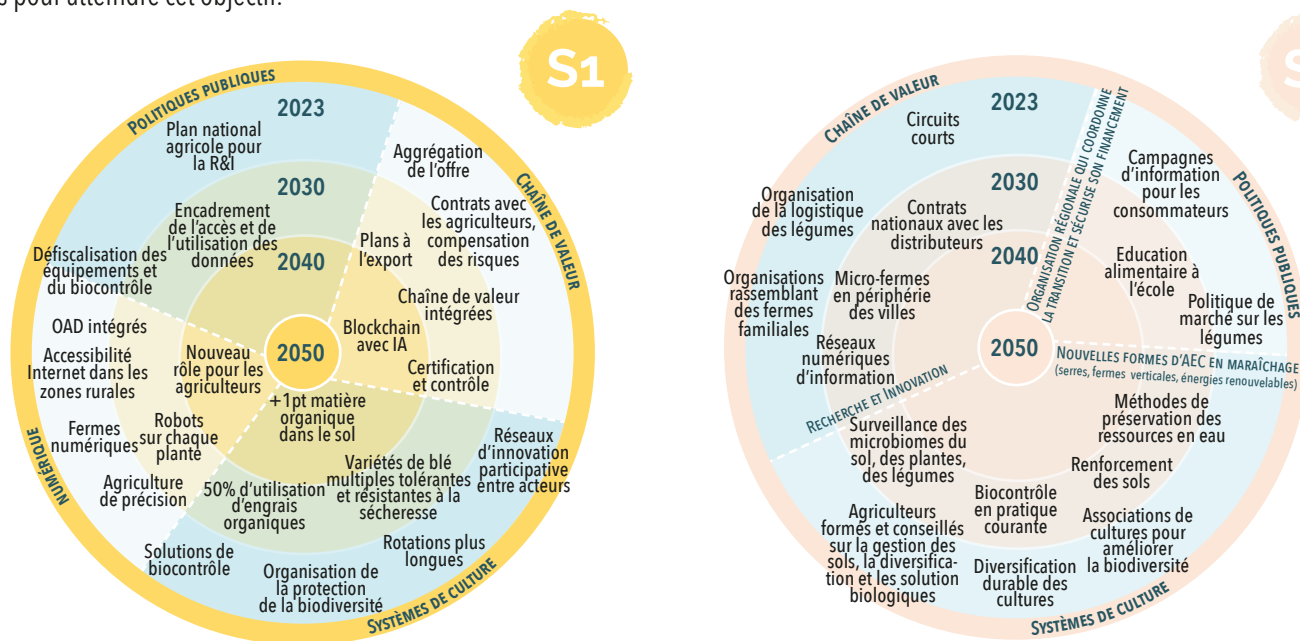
s pour atteindre cet objectif.

S1

POLITIQUES PUBLIQUES
CHAÎNE DE VALEUR
NUMÉRIQUE
SYSTÈMES DE CULTURE

2023
2030
2040
2050

Plan national agricole pour la R&I

Aggrégation de l'offre

Contrats avec les agriculteurs, compensation des risques

Encadrement de l'accès et de l'utilisation des données

Plans à l'export

Défiscalisation des équipements et du biocontrôle

Chaîne de valeur intégrées

OAD intégrés

Blockchain avec IA

Accessibilité Internet dans les zones rurales

Nouveau rôle pour les agriculteurs

Certification et contrôle

+1pt matière organique dans le sol

Fermes numériques

Robots sur chaque plante

Réseaux d'innovation participative entre acteurs

Agriculture de précision

50% d'utilisation d'engrais organiques

Variétés de blé multiples tolérantes et résistantes à la sécheresse

Solutions de biocontrôle

Rotations plus longues

Organisation de la protection de la biodiversité

S

CHAÎNE DE VALEUR
POLITIQUES PUBLIQUES
RECHERCHE ET INNOVATION
SYSTÈMES DE CULTURE
ORGANISATION RÉGIONALE QUI COORDONNE LA TRANSITION ET SÉCURISE SON FINANCEMENT
NOUVELLES FORMES D'AEC EN MARAÎCHAGE (serres, fermes verticales, énergies renouvelables)

2023
2030
2040
2050

Circuits courts

Campagnes d'information pour les consommateurs

Organisation de la logistique des légumes

Contrats nationaux avec les distributeurs

Education alimentaire à l'école

Organisations rassemblant des fermes familiales

Micro-fermes en périphérie des villes

Politique de marché sur les légumes

Réseaux numériques d'information

Méthodes de préservation des ressources en eau

Surveillance des microbiomes du sol, des plantes, des légumes

Renforcement des sols

Agriculteurs formés et conseillés sur la gestion des sols, la diversification et les solution biologiques

Biocontrôle en pratique courante

Associations de cultures pour améliorer la biodiversité

Diversification durable des cultures